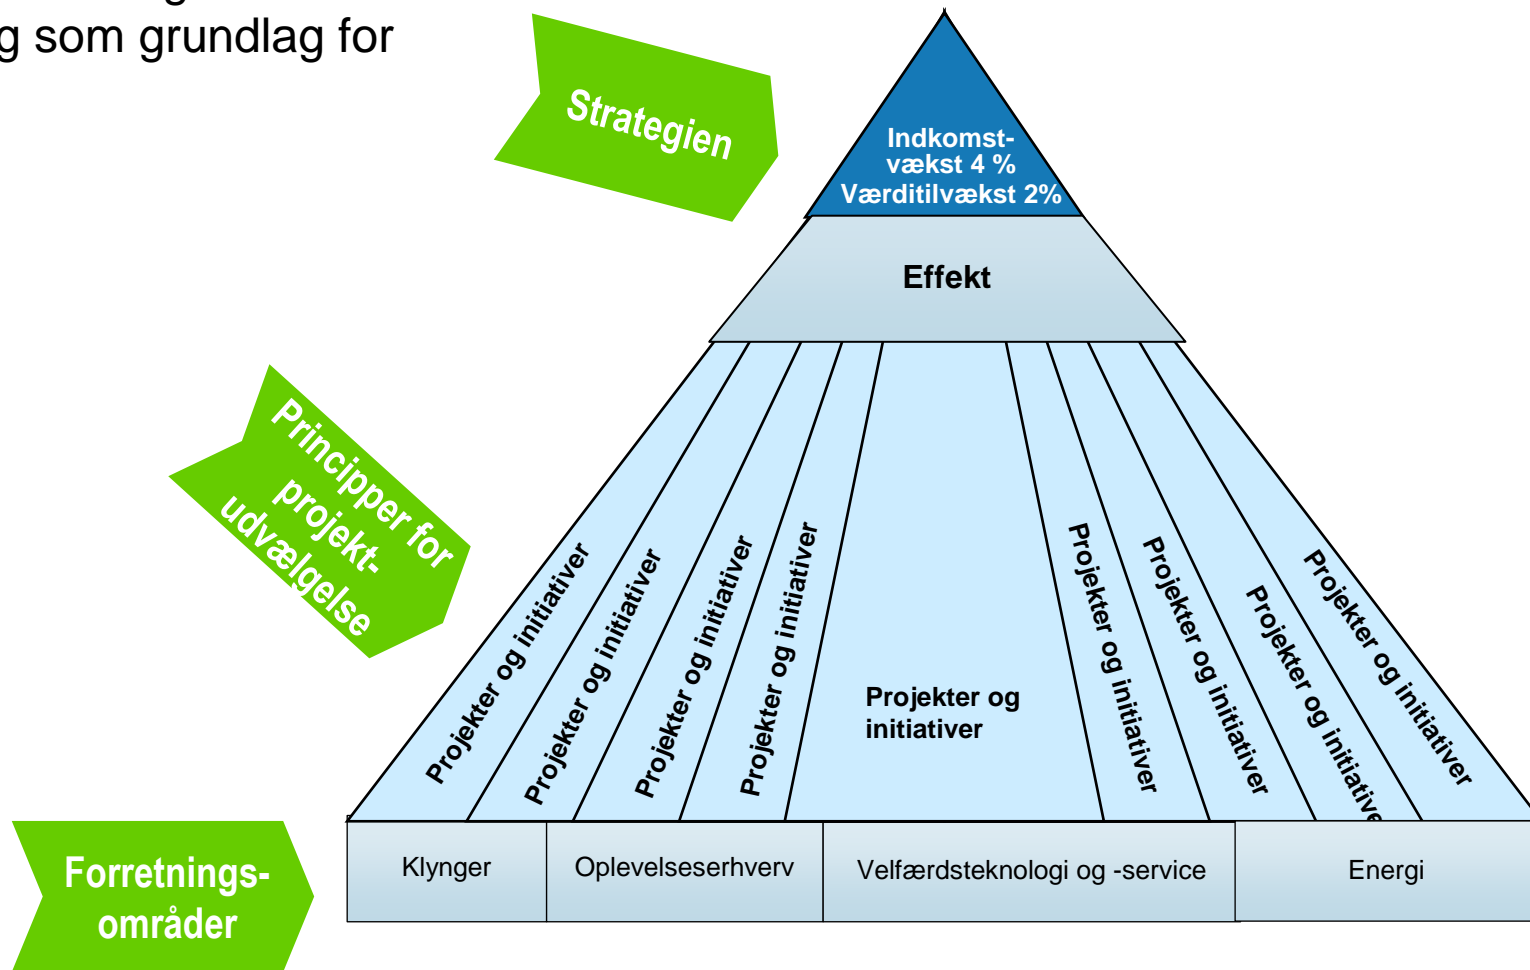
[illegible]
g som grundlag for

Strategien

Indkomstvækst 4 %
Værditilvækst 2%

Effekt

Principper for projektudvælgelse

Projekter og initiativer

Projekter og initiativer

Projekter og initiativer

Projekter og initiativer

Projekter og initiativer

Projekter og initiativer

Projekter og initiativer

Projekter og initiative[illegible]

Projekter og initiativer

Forretningsområder

Klynger

Oplevelseserhverv

Velfærdsteknologi og -service

Energi